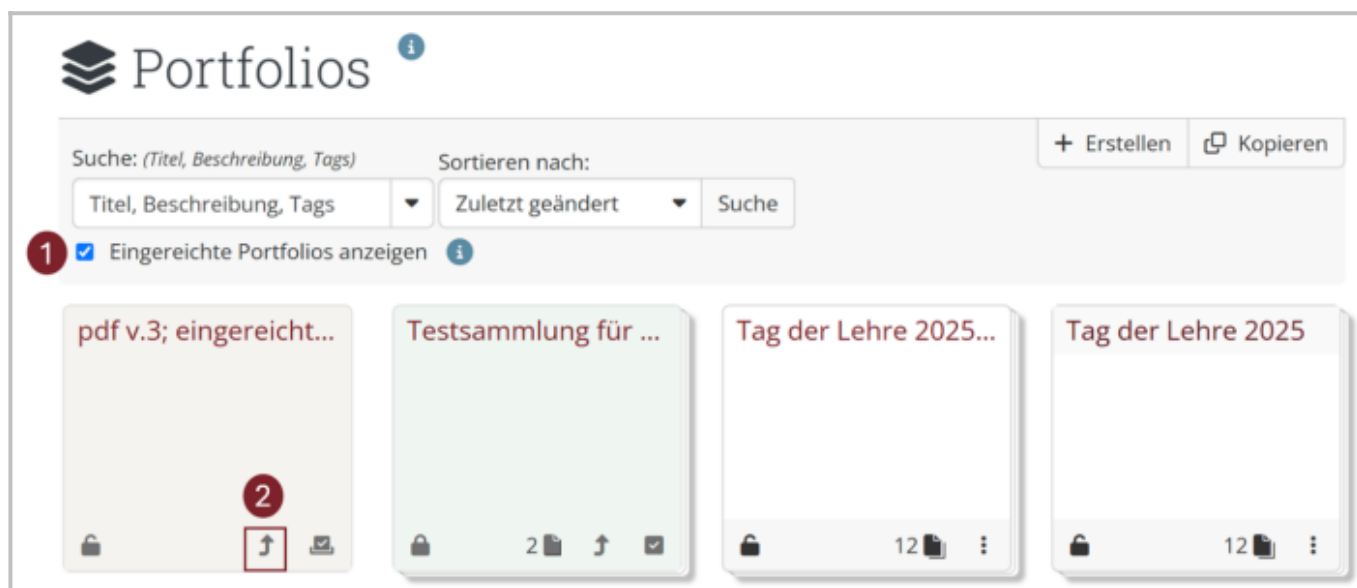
Portfolios

+ Erstellen
Kopieren

Suche: (Titel, Beschreibung, Tags)
Titel, Beschreibung, Tags

Sortieren nach:
Zuletzt geändert
Suche

1
Eingereichte Portfolios anzeigen

pdf v.3; eingereicht...
2

Testsammlung für ...
2

Tag der Lehre 2025...
12

Tag der Lehre 2025
12